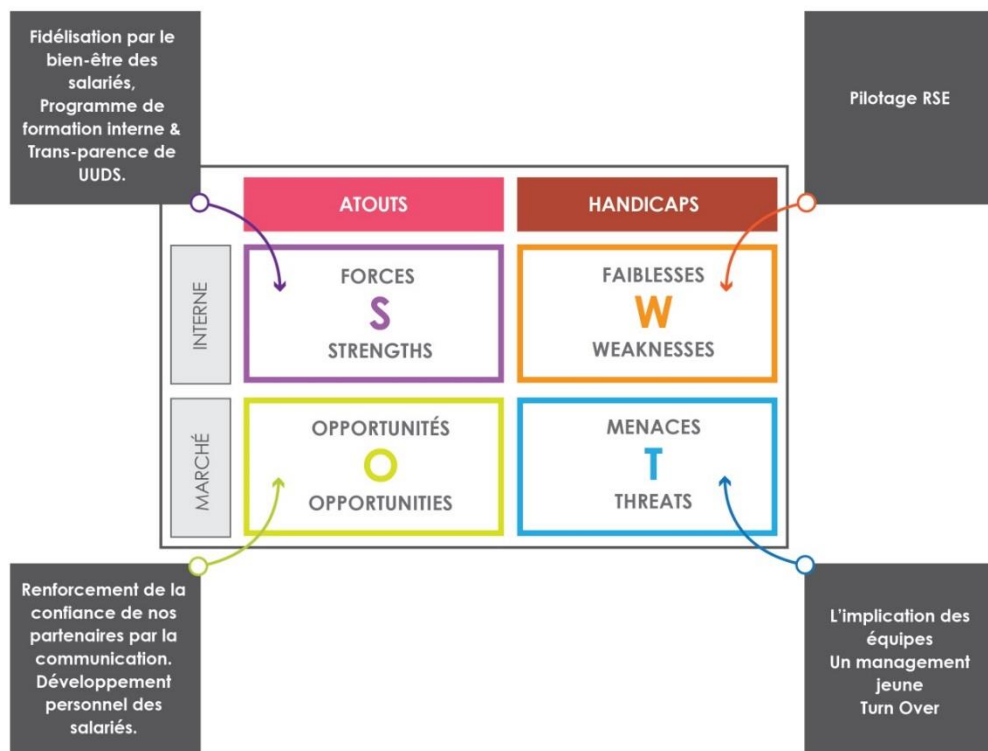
Fidélisation par le bien-être des salariés, Programme de formation interne & Trans-parence de UUDS.

Pilotage RSE

ATOUTS

HANDICAPS

INTERNE

FORCES
S
STRENGTHS

FAIBLESSES
W
WEAKNESSES

MARCHÉ

OPPORTUNITÉS
O
OPPORTUNITIES

MENACES
T
THREATS

Renforcement de la confiance de nos partenaires par la communication. Développement personnel des salariés.

L'implication des équipes
Un management jeune
Turn Over